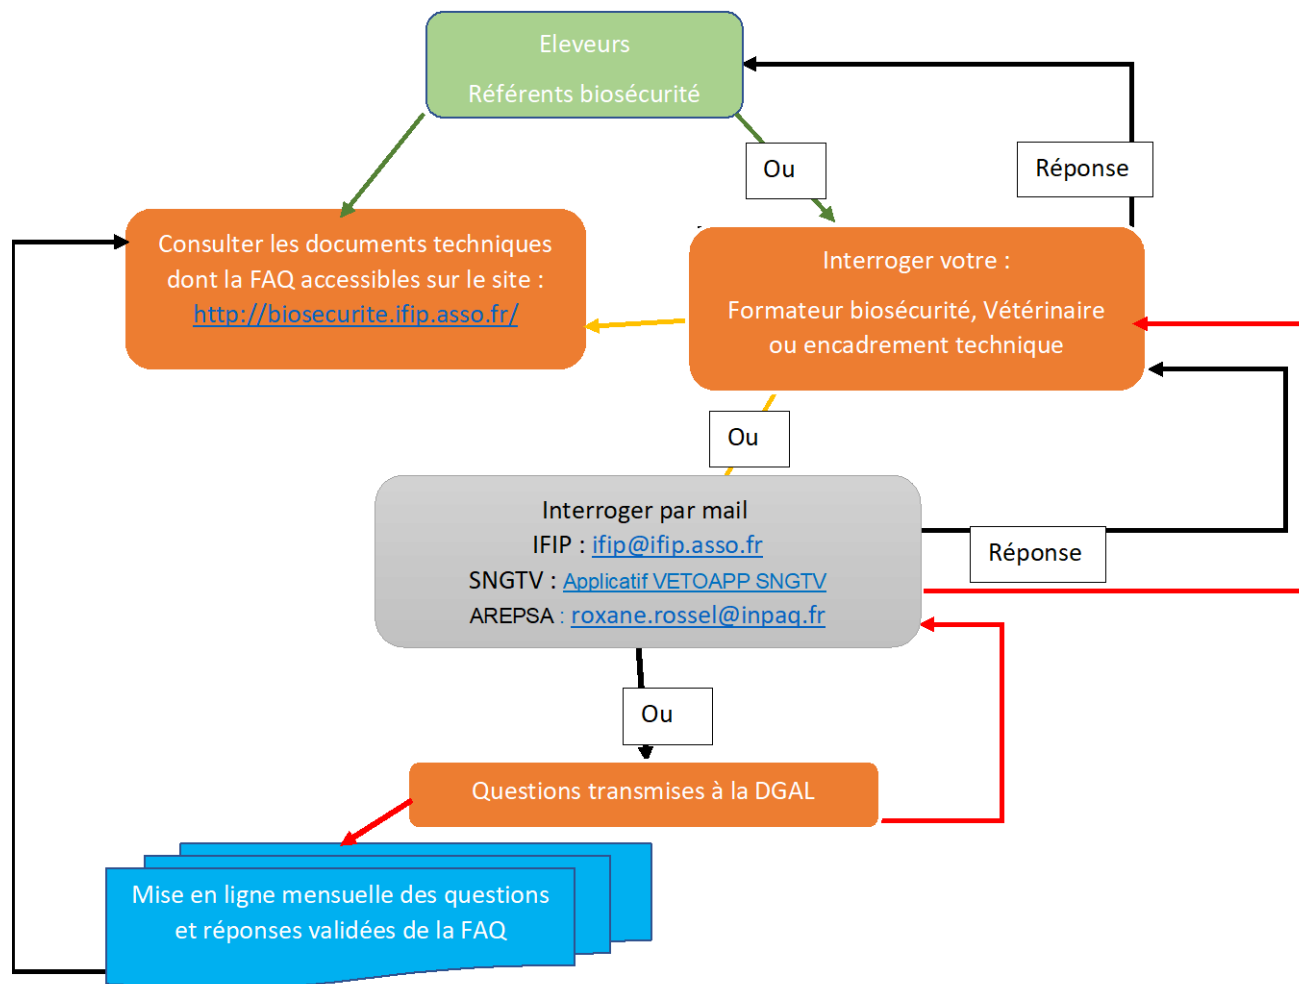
Eleveurs

Référents biosécurité

Ou

Réponse

Consulter les documents techniques dont la FAQ accessibles sur le site : http://biosecurite.ifip.asso.fr/

Interroger votre :

Formateur biosécurité, Vétérinaire ou encadrement technique

Ou

Interroger par mail
IFIP : ifip@ifip.asso.fr
SNGTV : Applicatif VETOAPP SNGTV
AREPSA : roxane.rossel@inpaq.fr

Réponse

Ou

Questions transmises à la DGAL

Mise en ligne mensuelle des questions et réponses validées de la FAQ